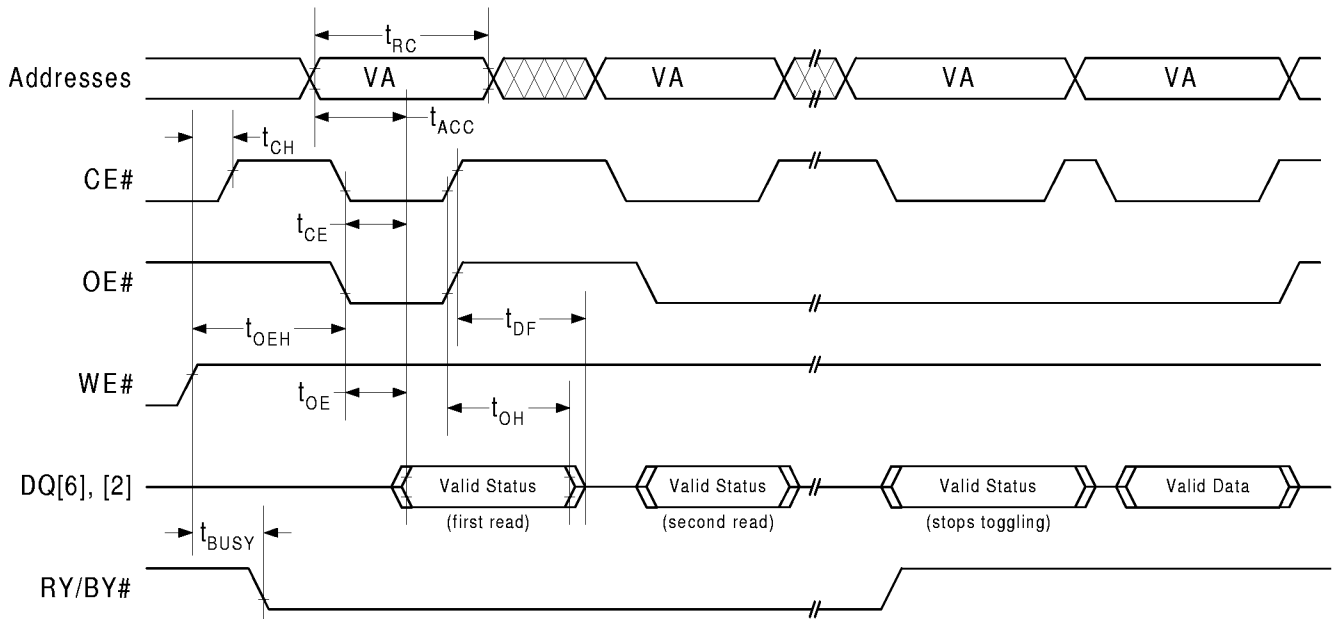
$t_{RC}$
Addresses
VA
VA
VA
VA
$t_{CH}$
$t_{ACC}$
CE#
$t_{CE}$
OE#
$t_{OEH}$
$t_{DF}$
WE#
$t_{OE}$
$t_{OH}$
DQ[6], [2]
Valid Status
(first read)
Valid Status
(second read)
Valid Status
(stops toggling)
Valid Data
$t_{BUSY}$
RY/BY#